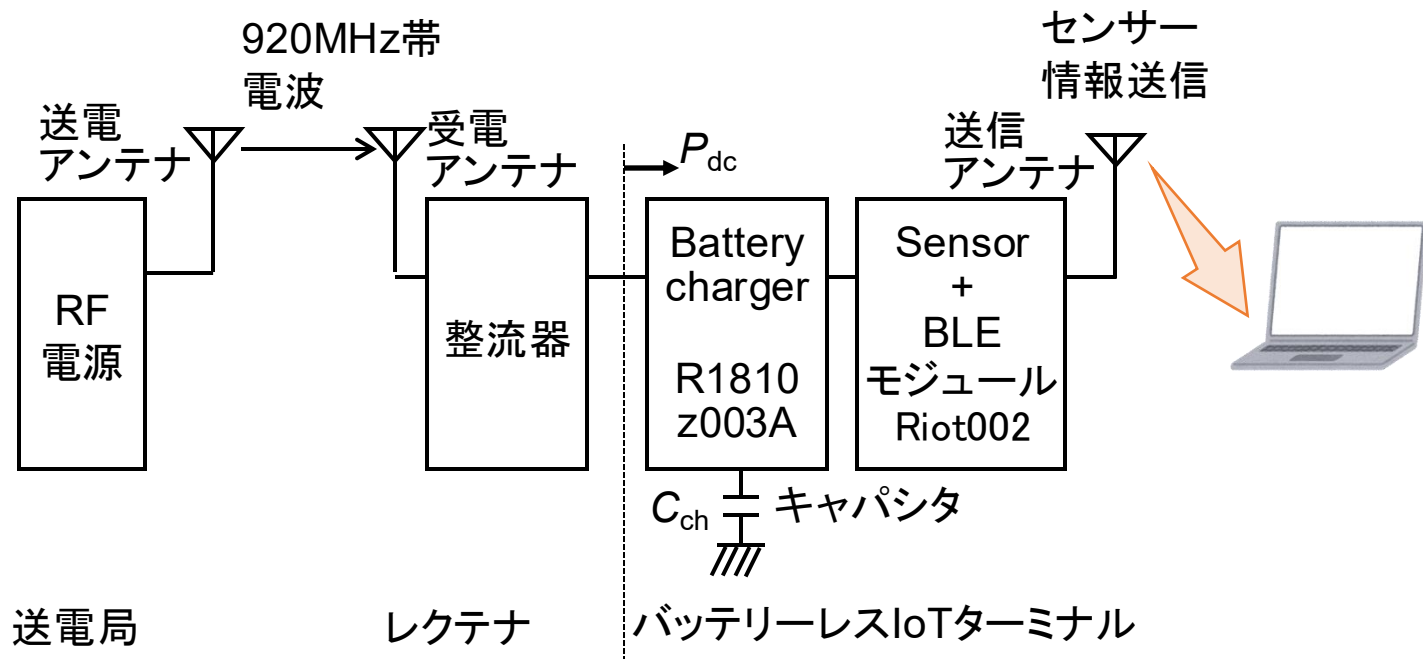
920MHz帯
電波

送電
アンテナ

受電
アンテナ

$P_{dc}$

送信
アンテナ

センサー
情報送信

RF
電源

整流器

Battery
charger

R1810
z003A

Sensor
+
BLE
モジュール
Riot002

$C_{ch}$ キャパシタ

送電局

レクテナ

バッテリーレスIoTターミナル